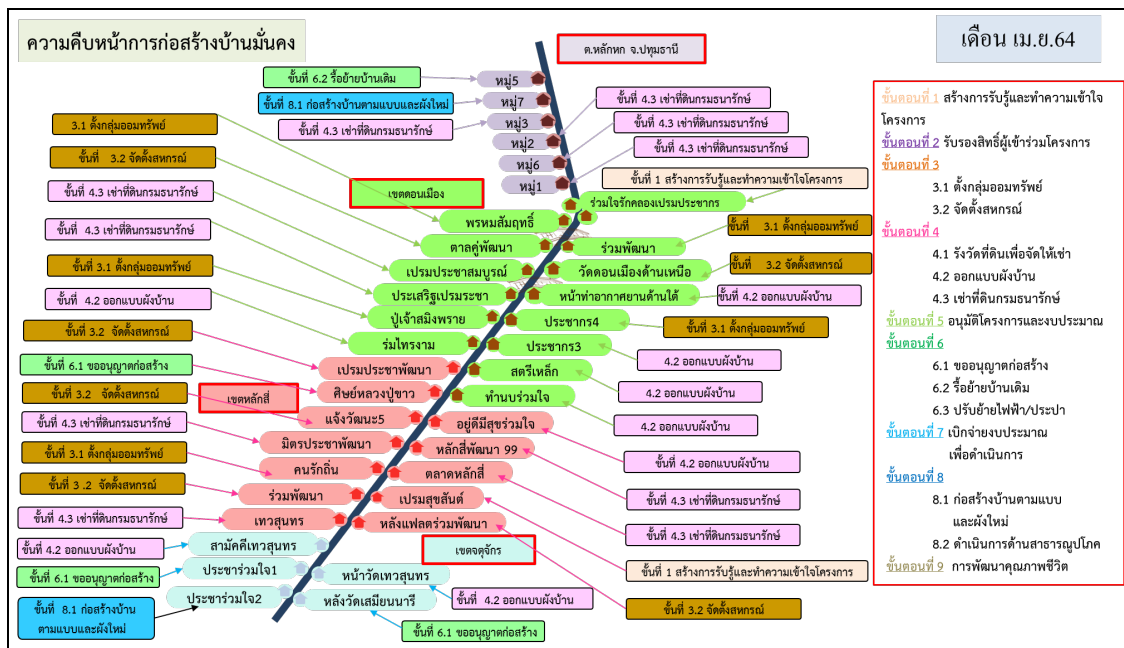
ความคืบหน้าการก่อสร้างบ้านมั่นคง

ต.หลักหก จ.ปทุมธานี

เดือน เม.ย.64

ขั้นที่ 6.2 รื้อย้ายบ้านเดิม
หมู่5
ขั้นที่ 8.1 ก่อสร้างบ้านตามแบบและผังใหม่
หมู่7
ขั้นที่ 4.3 เช่าที่ดินกรมธนารักษ์
หมู่3
หมู่2
หมู่6
หมู่1
ขั้นที่ 4.3 เช่าที่ดินกรมธนารักษ์
ขั้นที่ 4.3 เช่าที่ดินกรมธนารักษ์
ขั้นที่ 4.3 เช่าที่ดินกรมธนารักษ์
ขั้นที่ 1 สร้างการรับรู้และทำความเข้าใจโครงการ

3.1 ตั้งกลุ่มออมทรัพย์
ขั้นที่ 3.2 จัดตั้งสหกรณ์
ขั้นที่ 4.3 เช่าที่ดินกรมธนารักษ์
ขั้นที่ 4.3 เช่าที่ดินกรมธนารักษ์
ขั้นที่ 3.1 ตั้งกลุ่มออมทรัพย์
ขั้นที่ 4.2 ออกแบบผังบ้าน
ขั้นที่ 3.2 จัดตั้งสหกรณ์
ขั้นที่ 6.1 ขออนุญาตก่อสร้าง
ขั้นที่ 3.2 จัดตั้งสหกรณ์
ขั้นที่ 4.3 เช่าที่ดินกรมธนารักษ์
ขั้นที่ 3.1 ตั้งกลุ่มออมทรัพย์
ขั้นที่ 3.2 จัดตั้งสหกรณ์
ขั้นที่ 4.3 เช่าที่ดินกรมธนารักษ์
ขั้นที่ 4.2 ออกแบบผังบ้าน
ขั้นที่ 6.1 ขออนุญาตก่อสร้าง
ขั้นที่ 8.1 ก่อสร้างบ้านตามแบบและผังใหม่

เขตดอนเมือง
ร่วมใจรักคลองเปรมประชากร
พรหมสัมฤทธิ์
ตาลคู่พัฒนา
ร่วมพัฒนา
เปรมประชาสมบูรณ์
วัดดอนเมืองด้านเหนือ
ประเสริฐเปรมระชา
หน้าท่าอากาศยานด้านใต้
ปู่เจ้าสมิงพราย
ประชากร4
ร่มไทราม
ประชากร3
เปรมประชาพัฒนา
สตรีเหล็ก
ศิษย์หลวงปู่ขาว
ทำบนร่วมใจ
เขตหลักสี่
แจ้งวัฒนะ5
อยู่ดีมีสุขร่วมใจ
มิตรประชาพัฒนา
หลักสี่พัฒนา 99
คนรักถิ่น
ตลาดหลักสี่
ร่วมพัฒนา
เปรมสุขสันต์
เทวสุนทร
หลังแฟลตร่วมพัฒนา
เขตจตุจักร
สามัคคีเทวสุนทร
ประชาร่วมใจ1
หน้าวัดเทวสุนทร
ประชาร่วมใจ2
หลังวัดเสมียนนารี

ขั้นที่ 3.1 ตั้งกลุ่มออมทรัพย์
ขั้นที่ 3.2 จัดตั้งสหกรณ์
ขั้นที่ 4.2 ออกแบบผังบ้าน
ขั้นที่ 3.1 ตั้งกลุ่มออมทรัพย์
4.2 ออกแบบผังบ้าน
4.2 ออกแบบผังบ้าน
4.2 ออกแบบผังบ้าน
ขั้นที่ 4.2 ออกแบบผังบ้าน
ขั้นที่ 4.3 เช่าที่ดินกรมธนารักษ์
ขั้นที่ 4.3 เช่าที่ดินกรมธนารักษ์
ขั้นที่ 1 สร้างการรับรู้และทำความเข้าใจโครงการ
ขั้นที่ 4.2 ออกแบบผังบ้าน
ขั้นที่ 3.2 จัดตั้งสหกรณ์
ขั้นที่ 6.1 ขออนุญาตก่อสร้าง

ขั้นตอนที่ 1 สร้างการรับรู้และทำความเข้าใจโครงการ
ขั้นตอนที่ 2 รับรองสิทธิ์ผู้เข้าร่วมโครงการ
ขั้นตอนที่ 3
3.1 ตั้งกลุ่มออมทรัพย์
3.2 จัดตั้งสหกรณ์
ขั้นตอนที่ 4
4.1 รังวัดที่ดินเพื่อจัดให้เช่า
4.2 ออกแบบผังบ้าน
4.3 เช่าที่ดินกรมธนารักษ์
ขั้นตอนที่ 5 อนุมัติโครงการและงบประมาณ
ขั้นตอนที่ 6
6.1 ขออนุญาตก่อสร้าง
6.2 รื้อย้ายบ้านเดิม
6.3 ปรับย้ายไฟฟ้า/ประปา
ขั้นตอนที่ 7 เบิกจ่ายงบประมาณเพื่อดำเนินการ
ขั้นตอนที่ 8
8.1 ก่อสร้างบ้านตามแบบและผังใหม่
8.2 ดำเนินการด้านสาธารณูปโภค
ขั้นตอนที่ 9 การพัฒนาคุณภาพชีวิต